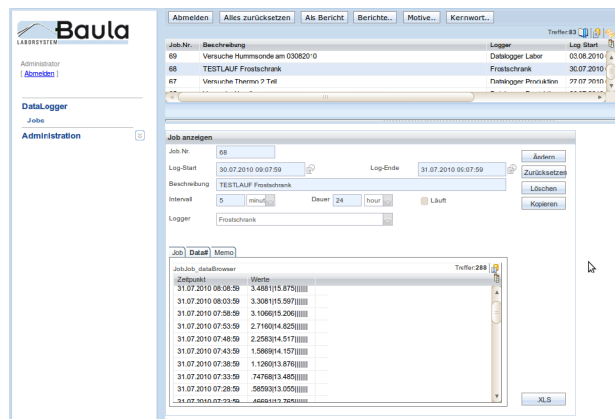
Baula
LABORSYSTEM

Administrator
| Abmelden |

DataLogger
Jobs
Administration

Abmelden | Alles zurücksetzen | Als Bericht | Berichte.. | Motive.. | Kernwort..

Treffer:83

| Job.Nr. | Beschreibung | Logger | Log Start |
|---|---|---|---|
| 69 | Versuche Hummsonde am 030820'0 | Datalogger Labor | 03.08.2010 |
| 68 | TESTLAUF Frostschrank | Frostschrank | 30.07.2010 |
| 67 | Versuche Thermo 2 Teil | Datalogger Produktion | 27.07.2010 |

Job anzeigen
Job.Nr. 68
Log-Start 30.07.2010 09:07:59
Log-Ende 31.07.2010 09:07:59
Beschreibung TESTLAUF Frostschrank
Intervall 5 minut
Dauer 24 hour
Läuft
Logger Frostschrank

Ändern
Zurücksetzen
Löschen
Kopieren

Job | Daten | Memo

JobJob_dataBrowser
Treffer:288

| Zeitpunkt | Werte |
|---|---|
| 31.07.2010 08:08:59 | 3.4881\|15.875\|\|\|\|\|\| |
| 31.07.2010 08:03:59 | 3.3081\|15.597\|\|\|\|\|\| |
| 31.07.2010 07:58:59 | 3.1066\|15.206\|\|\|\|\|\| |
| 31.07.2010 07:53:59 | 2.7160\|14.825\|\|\|\|\|\| |
| 31.07.2010 07:48:59 | 2.2583\|14.517\|\|\|\|\|\| |
| 31.07.2010 07:43:59 | 1.5869\|14.157\|\|\|\|\|\| |
| 31.07.2010 07:38:59 | 1.1260\|13.876\|\|\|\|\|\| |
| 31.07.2010 07:33:59 | .74768\|13.485\|\|\|\|\|\| |
| 31.07.2010 07:28:59 | .58593\|13.055\|\|\|\|\|\| |
| 31.07.2010 07:23:59 | .46691\|12.765\|\|\|\|\|\| |

XLS